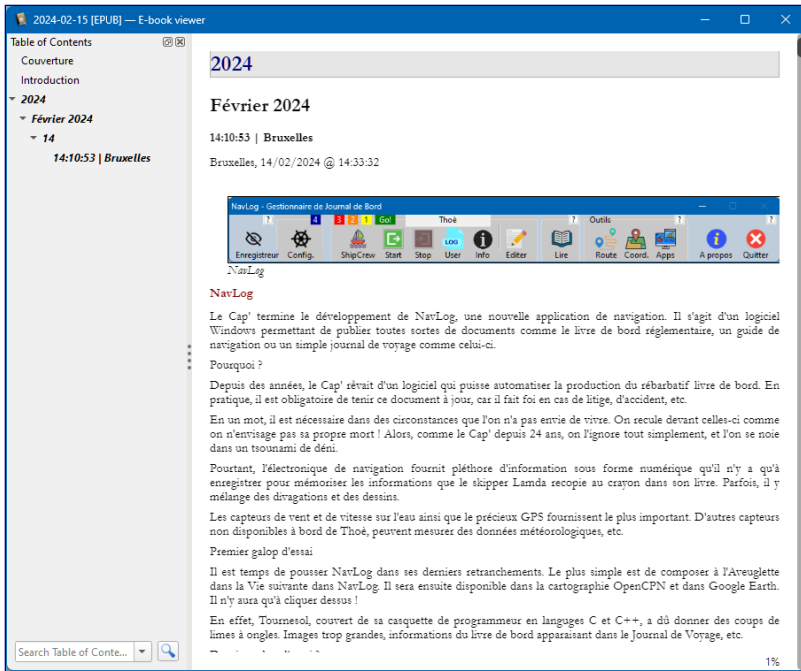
2024-02-15 [EPUB] — E-book viewer

Table of Contents

Couverture
Introduction
2024
Février 2024
14
14:10:53 | Bruxelles

Search Table of Conte...

2024

Février 2024

14:10:53 | Bruxelles

Bruxelles, 14/02/2024 @ 14:33:32

NavLog - Gestionnaire de Journal de Bord

? 4 3 2 1 Go! Thoé ? Outils ? ?

Enregistreur Config. ShipCrew Start Stop User Info Editer Lire Route Coord. Apps A propos Quitter

NavLog

NavLog

Le Cap' termine le développement de NavLog, une nouvelle application de navigation. Il s'agit d'un logiciel Windows permettant de publier toutes sortes de documents comme le livre de bord réglementaire, un guide de navigation ou un simple journal de voyage comme celui-ci.

Pourquoi ?

Depuis des années, le Cap' rêvait d'un logiciel qui puisse automatiser la production du rébarbatif livre de bord. En pratique, il est obligatoire de tenir ce document à jour, car il fait foi en cas de litige, d'accident, etc.

En un mot, il est nécessaire dans des circonstances que l'on n'a pas envie de vivre. On recule devant celles-ci comme on n'envisage pas sa propre mort ! Alors, comme le Cap' depuis 24 ans, on l'ignore tout simplement, et l'on se noie dans un tsounami de déni.

Pourtant, l'électronique de navigation fournit pléthore d'information sous forme numérique qu'il n'y a qu'à enregistrer pour mémoriser les informations que le skipper Lamda recopie au crayon dans son livre. Parfois, il y mélange des divagations et des dessins.

Les capteurs de vent et de vitesse sur l'eau ainsi que le précieux GPS fournissent le plus important. D'autres capteurs non disponibles à bord de Thoé, peuvent mesurer des données météorologiques, etc.

Premier galop d'essai

Il est temps de pousser NavLog dans ses derniers retranchements. Le plus simple est de composer à l'Aveuglette dans la Vie suivante dans NavLog. Il sera ensuite disponible dans la cartographie OpenCPN et dans Google Earth. Il n'y aura qu'à cliquer dessus !

En effet, Tournesol, couvert de sa casquette de programmeur en languages C et C++, a dû donner des coups de limes à ongles. Images trop grandes, informations du livre de bord apparaissant dans le Journal de Voyage, etc.

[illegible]

1%